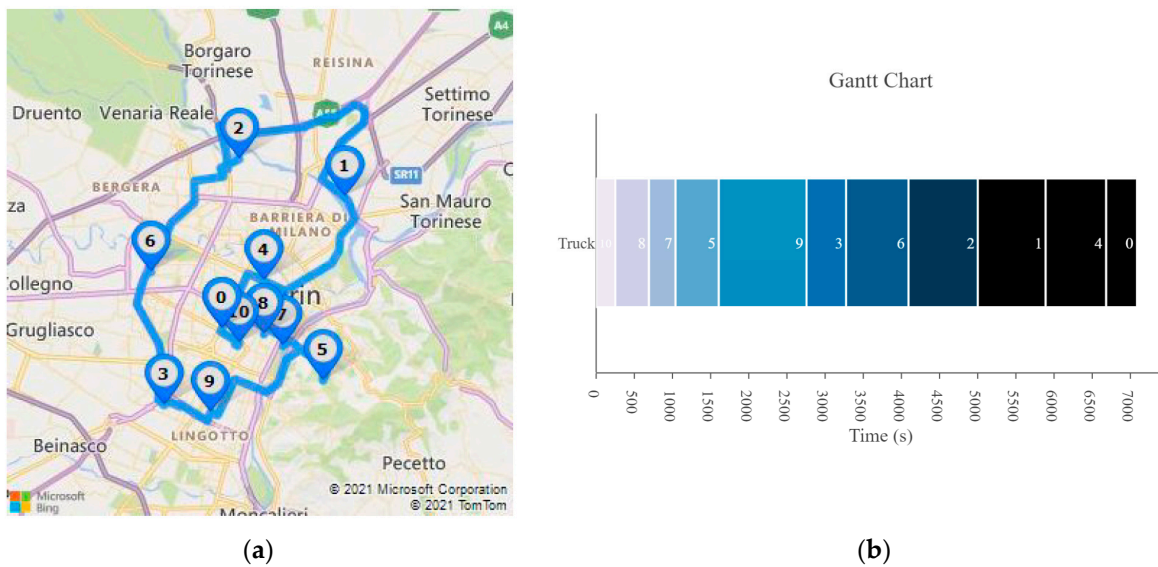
Borgaro Torinese
REISINA
A4
Settimo Torinese
Druento
Venaria Reale
A55
2
1
SR11
BERGERA
San Mauro Torinese
zza
BARRIERA DI MILANO
6
4
Collegno
0
8
rin
10
7
Grugliasco
5
3
9
LINGOTTO
Beinasco
Pecetto
Microsoft Bing
© 2021 Microsoft Corporation
© 2021 TomTom
Moncalieri

(a)

Gantt Chart

Truck
10
8
7
5
9
3
6
2
1
4
0

0
500
1000
1500
2000
2500
3000
3500
4000
4500
5000
5500
6000
6500
7000
Time (s)

(b)